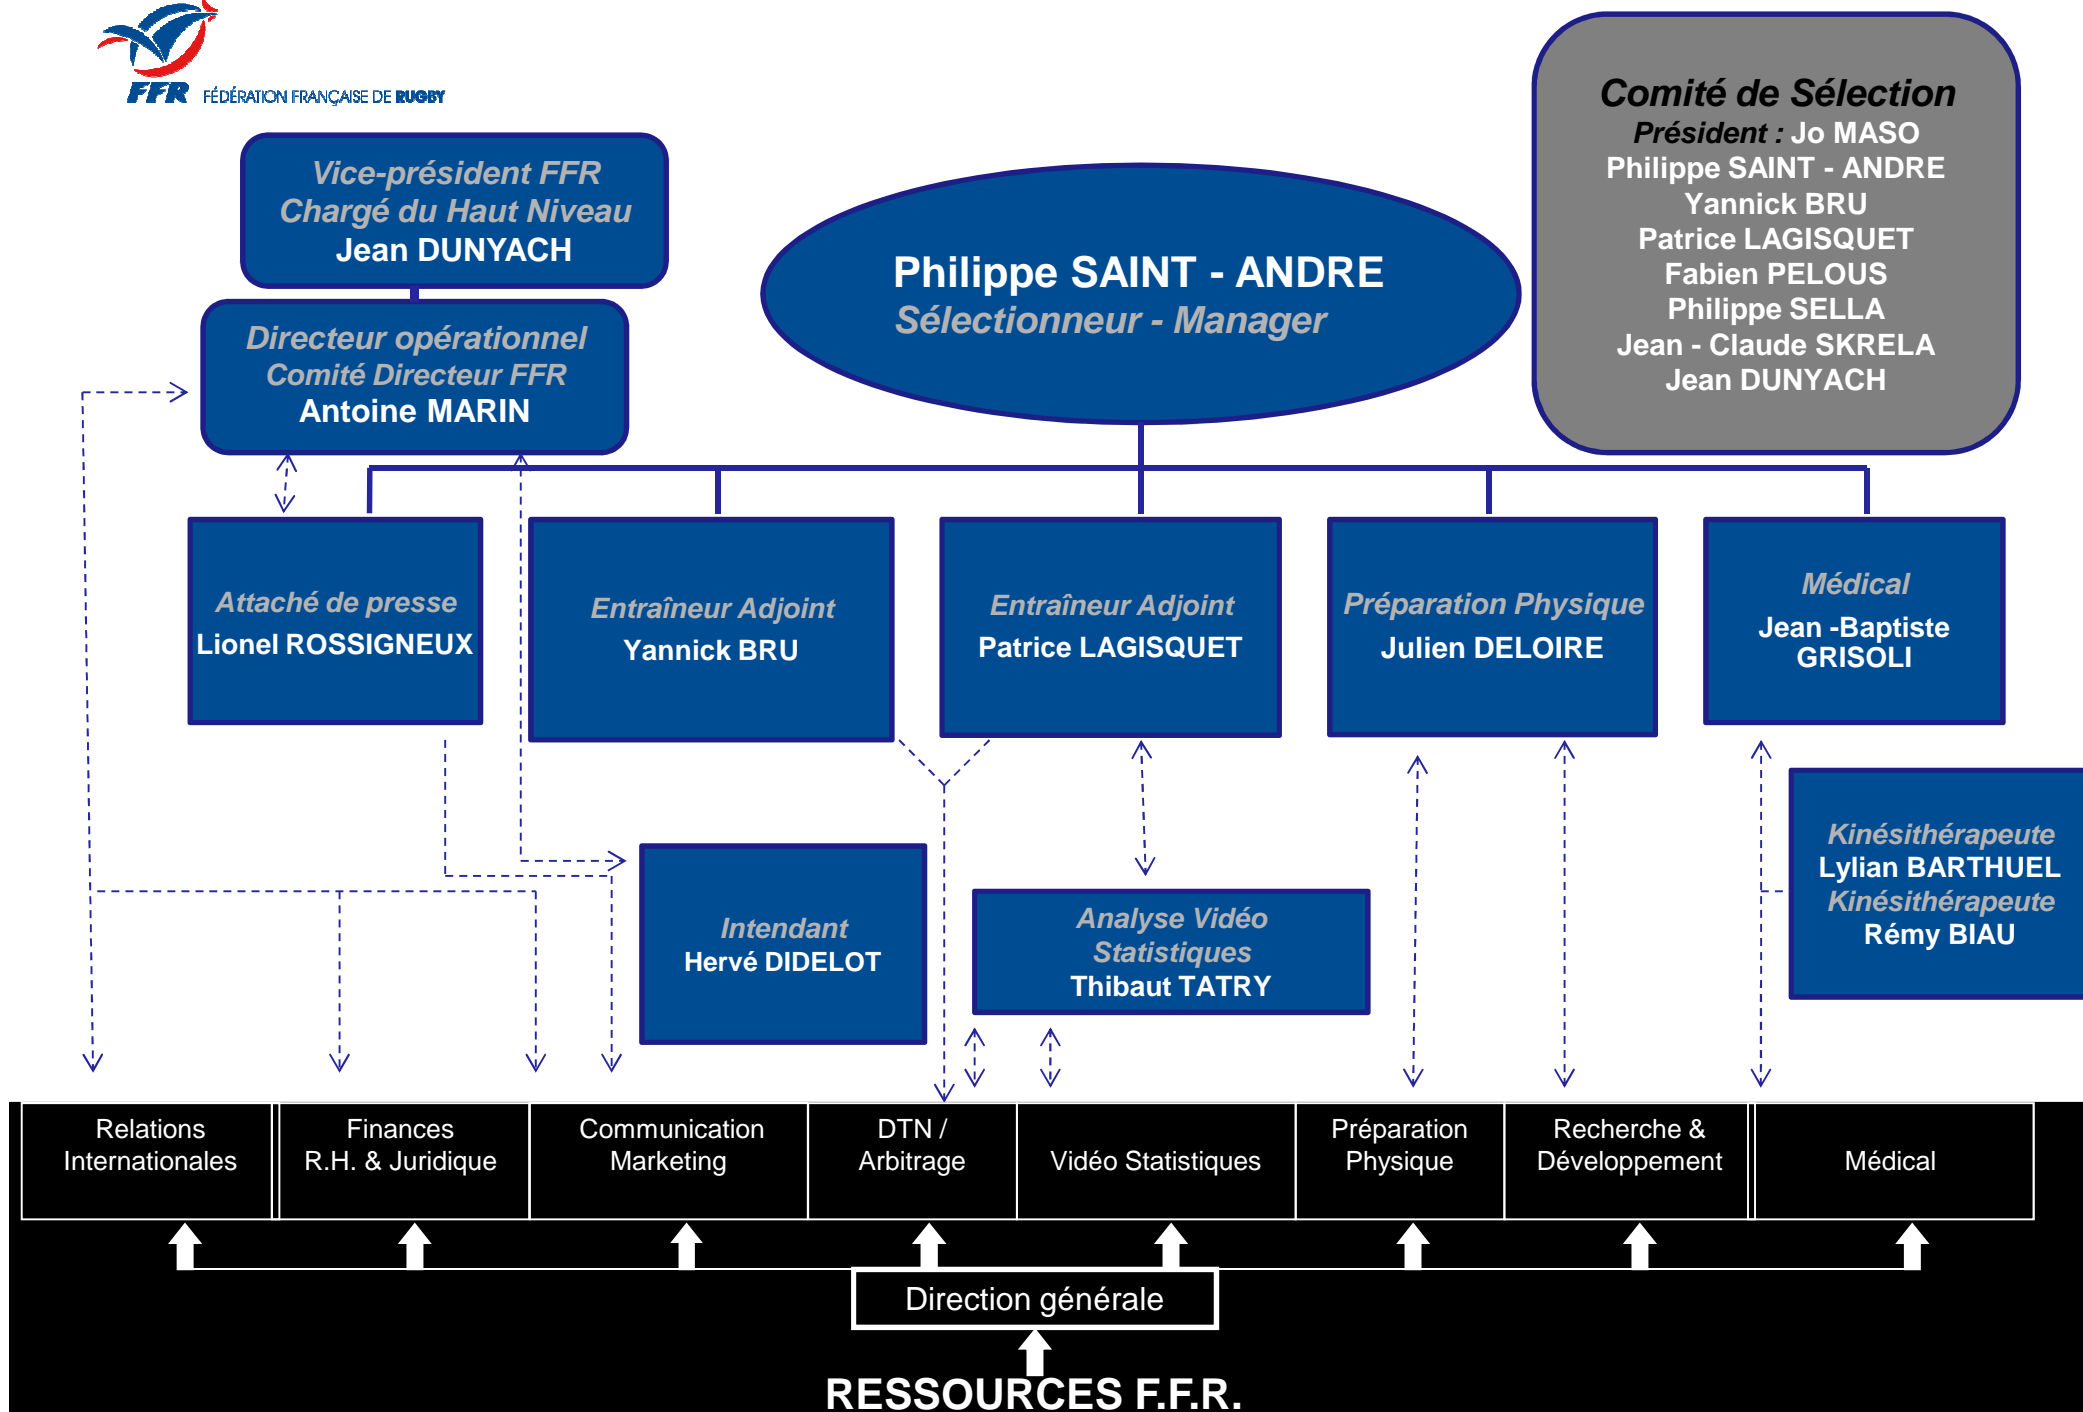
FFR FÉDÉRATION FRANÇAISE DE RUGBY

Vice-président FFR
Chargé du Haut Niveau
Jean DUNYACH

Directeur opérationnel
Comité Directeur FFR
Antoine MARIN

Philippe SAINT - ANDRE
Sélectionneur - Manager

Comité de Sélection
Président : Jo MASO
Philippe SAINT - ANDRE
Yannick BRU
Patrice LAGISQUET
Fabien PELOUS
Philippe SELLA
Jean - Claude SKRELA
Jean DUNYACH

Attaché de presse
Lionel ROSSIGNEUX

Entraîneur Adjoint
Yannick BRU

Entraîneur Adjoint
Patrice LAGISQUET

Préparation Physique
Julien DELOIRE

Médical
Jean -Baptiste GRISOLI

Kinésithérapeute
Lylian BARTHUEL
Kinésithérapeute
Rémy BIAU

Intendant
Hervé DIDELOT

Analyse Vidéo
Statistiques
Thibaut TATRY

| Relations Internationales | Finances R.H. & Juridique | Communication Marketing | DTN / Arbitrage | Vidéo Statistiques | Préparation Physique | Recherche & Développement | Médical |
|---|---|---|---|---|---|---|---|

Direction générale

RESSOURCES F.F.R.